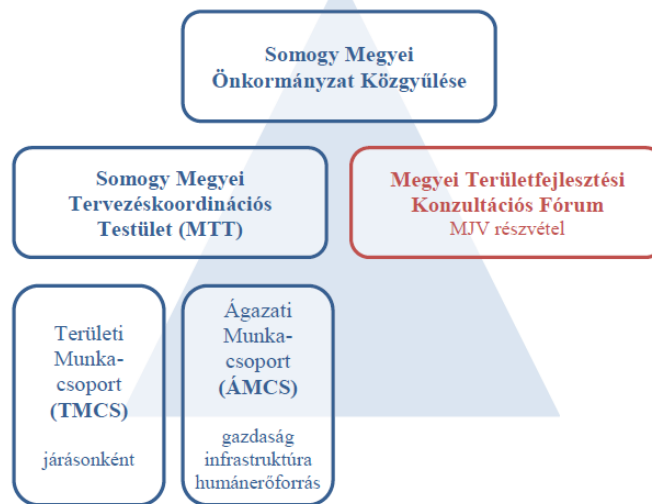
Somogy Megyei Önkormányzat Közgyűlése

Somogy Megyei Tervezéskoordinációs Testület (MTT)

Megyei Területfejlesztési Konzultációs Fórum
MJV részvétel

Területi Munka-csoport (TMCS)

járásonként

Ágazati Munka-csoport (ÁMCS)

gazdaság
infrastruktúra
humánerőforrás